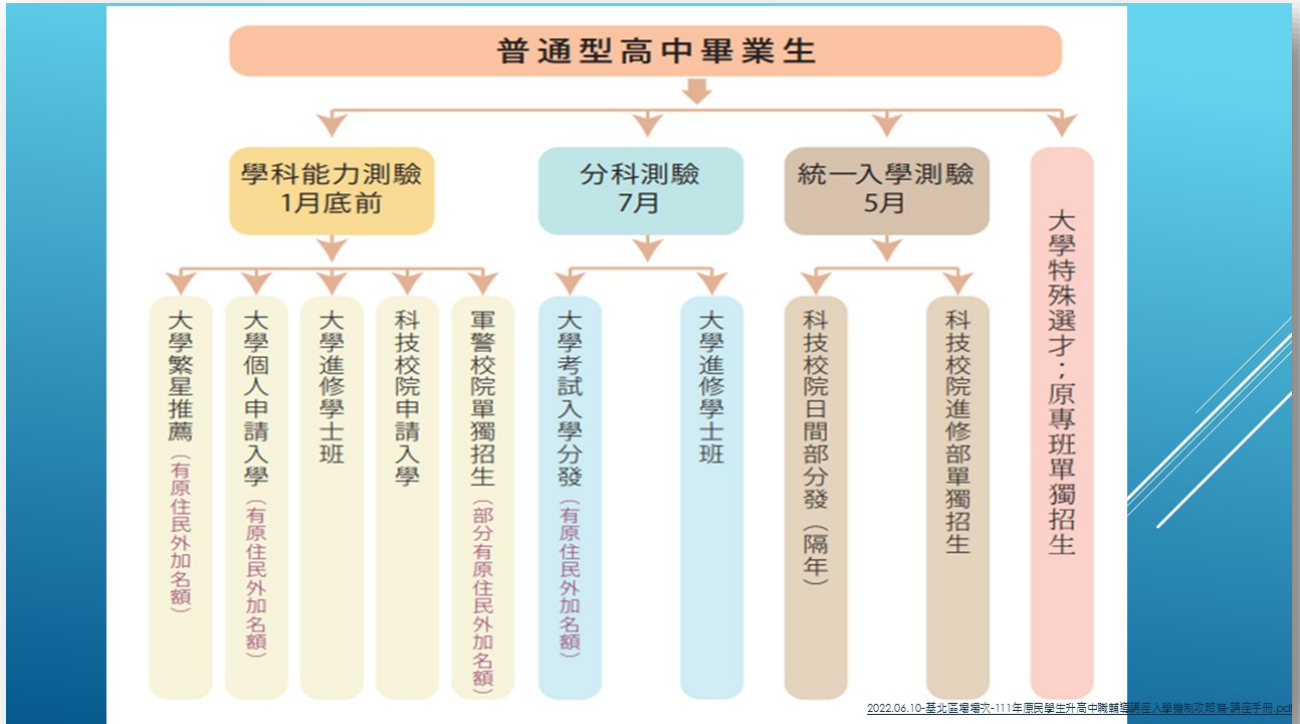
普通型高中畢業生

學科能力測驗
1月底前

分科測驗
7月

統一入學測驗
5月

大學特殊選才：原專班單獨招生

大學繁星推薦（有原住民外加名額）

大學個人申請入學（有原住民外加名額）

大學進修學士班

科技校院申請入學

軍警校院單獨招生（部分有原住民外加名額）

大學考試入學分發（有原住民外加名額）

大學進修學士班

科技校院日間部分發（隔年）

科技校院進修部單獨招生

2022.06.10-基北區場次-111年原民學生升高中職輔導講座入學機制攻略篇-講座手冊.pdf